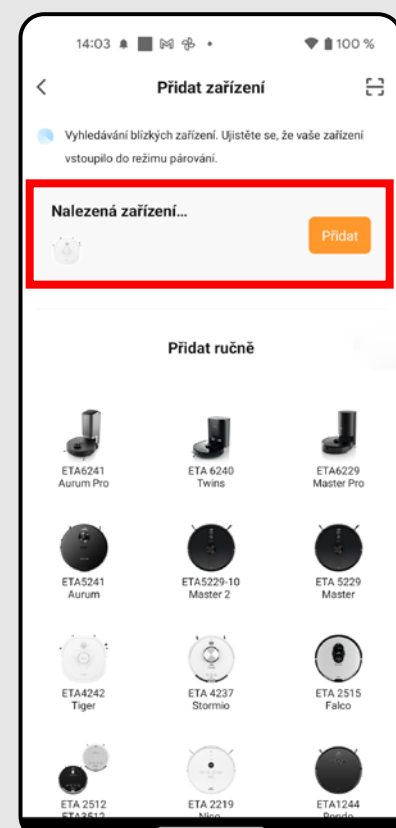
14:03 100 %

Přidat zařízení

Vyhledávání blízkých zařízení. Ujistěte se, že vaše zařízení vstoupilo do režimu párování.

Nalezená zařízení...

Přidat

Přidat ručně

| ETA6241 Aurum Pro | ETA 6240 Twins | ETA6229 Master Pro |
|---|---|---|
| ETA5241 Aurum | ETA5229-10 Master 2 | ETA 5229 Master |
| ETA4242 Tiger | ETA 4237 Stormio | ETA 2515 Falco |
| ETA 2512 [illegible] | ETA 2219 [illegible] | ETA1244 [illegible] |